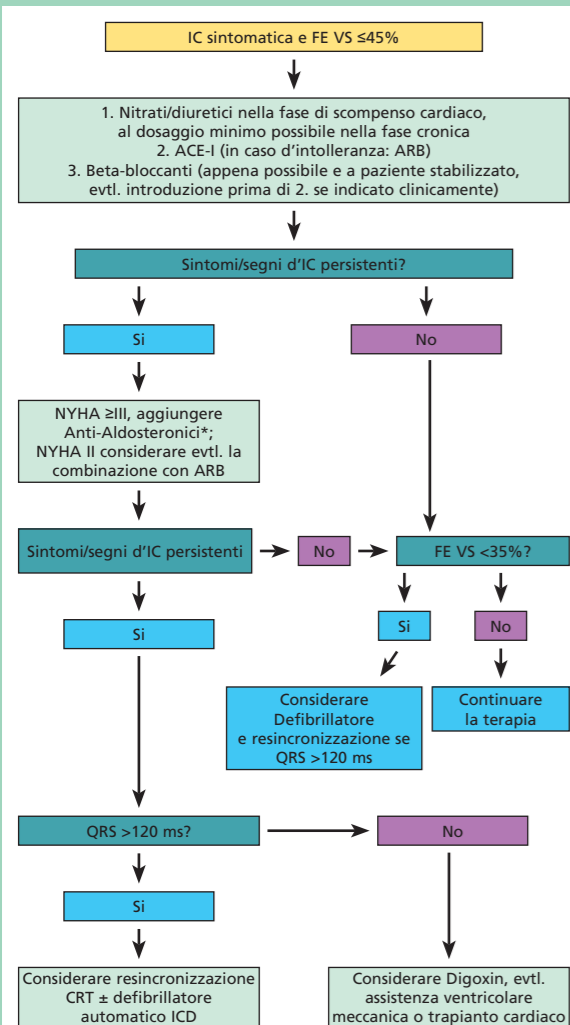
IC sintomatica e FE VS ≤45%

1. Nitrati/diuretici nella fase di scompenso cardiaco, al dosaggio minimo possibile nella fase cronica
2. ACE-I (in caso d'intolleranza: ARB)
3. Beta-bloccanti (appena possibile e a paziente stabilizzato, evtl. introduzione prima di 2. se indicato clinicamente)

Sintomi/segni d'IC persistenti?

Si

No

NYHA ≥III, aggiungere Anti-Aldosteronici*; NYHA II considerare evtl. la combinazione con ARB

Sintomi/segni d'IC persistenti

No

FE VS <35%?

Si

Si

No

Considerare Defibrillatore e resincronizzazione se QRS >120 ms

Continuare la terapia

QRS >120 ms?

No

Si

Considerare resincronizzazione CRT ± defibrillatore automatico ICD

Considerare Digoxin, evtl. assistenza ventricolare meccanica o trapianto cardiaco